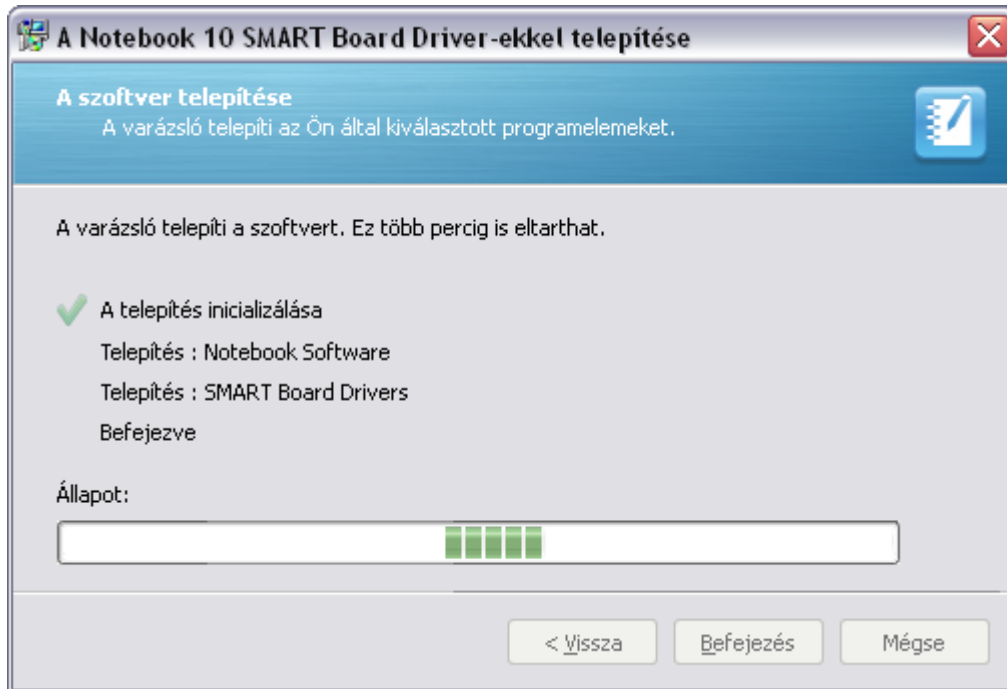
A Notebook 10 SMART Board Driver-ekkel telepítése

A szoftver telepítése
A varázsló telepíti az Ön által kiválasztott programelemeket.

A varázsló telepíti a szoftvert. Ez több percig is eltarthat.

A telepítés inicializálása
Telepítés : Notebook Software
Telepítés : SMART Board Drivers
Befejezve

Állapot:

< Vissza
Befejezés
Mégse